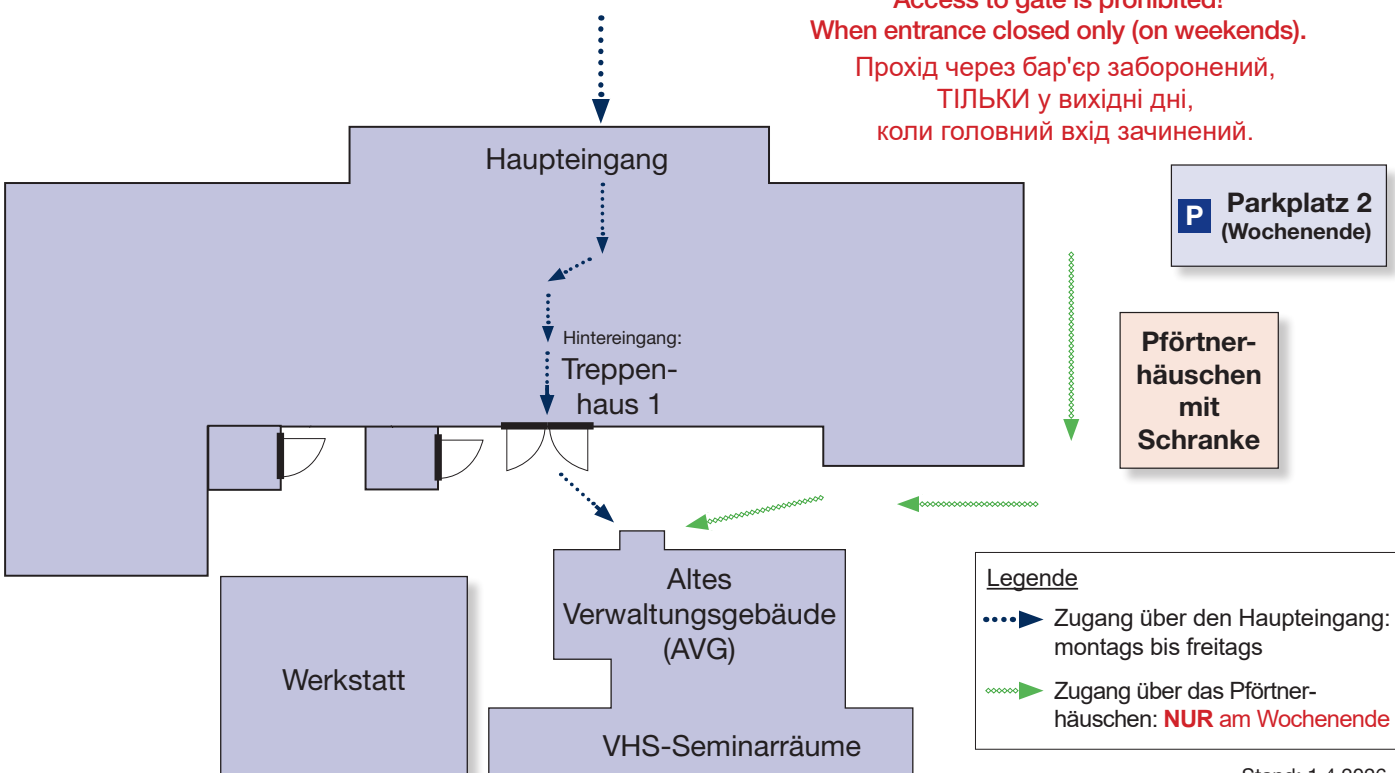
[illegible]
When entrance closed only (on weekends).
Прохід через бар'єр заборонений, ТІЛЬКИ у вихідні дні, коли головний вхід зачинений.

Haupteingang

P Parkplatz 2 (Wochenende)

Hintereingang: Treppenhaus 1

Pförtnerhäuschen mit Schranke

Altes Verwaltungsgebäude (AVG)

Werkstatt

VHS-Seminarräume

Legende
Zugang über den Haupteingang: montags bis freitags
Zugang über das Pförtnerhäuschen: NUR am Wochenende

Stand: 1.4.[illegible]